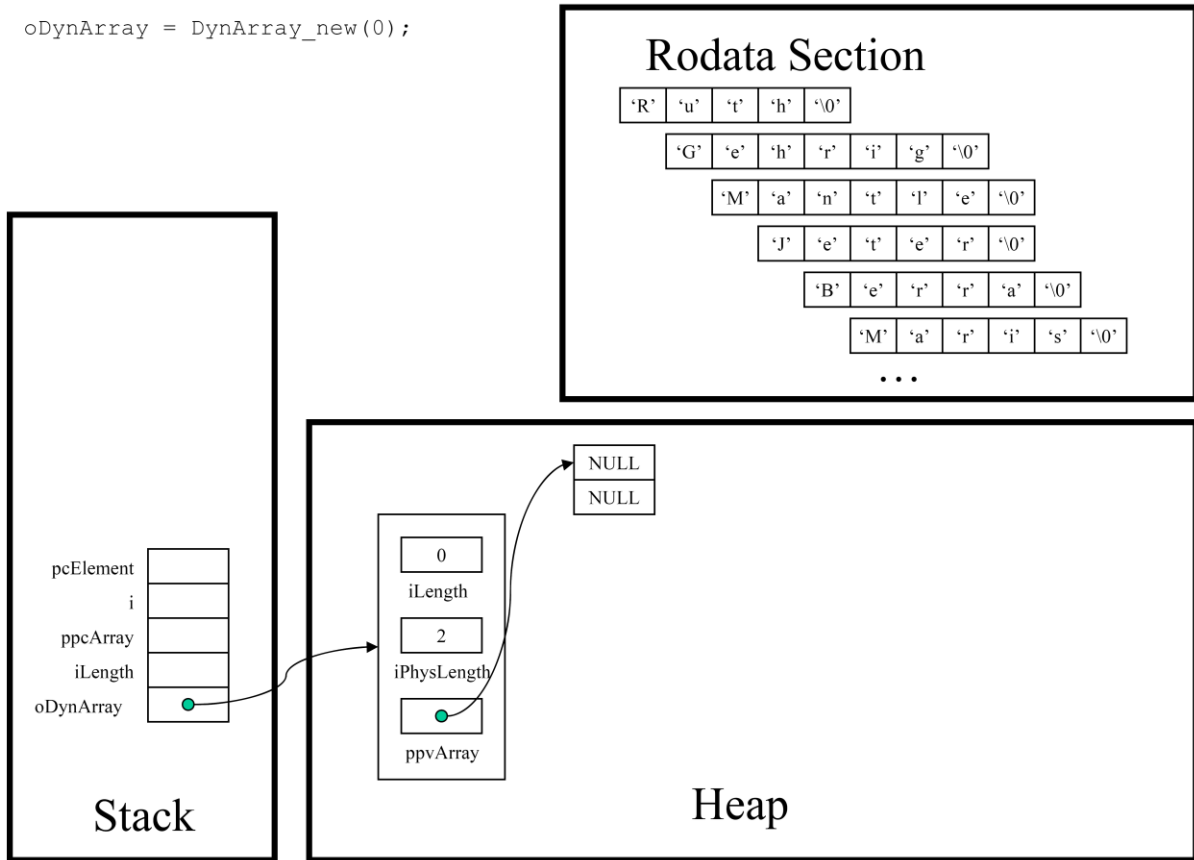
oDynArray = DynArray_new(0);

Rodata Section

| ‘R’ | ‘u’ | ‘t’ | ‘h’ | ‘\0’ |
|---|---|---|---|---|

| ‘G’ | ‘e’ | ‘h’ | ‘r’ | ‘i’ | ‘g’ | ‘\0’ |
|---|---|---|---|---|---|---|

| ‘M’ | ‘a’ | ‘n’ | ‘t’ | ‘l’ | ‘e’ | ‘\0’ |
|---|---|---|---|---|---|---|

| ‘J’ | ‘e’ | ‘t’ | ‘e’ | ‘r’ | ‘\0’ |
|---|---|---|---|---|---|

| ‘B’ | ‘e’ | ‘r’ | ‘r’ | ‘a’ | ‘\0’ |
|---|---|---|---|---|---|

| ‘M’ | ‘a’ | ‘r’ | ‘i’ | ‘s’ | ‘\0’ |
|---|---|---|---|---|---|

...

pcElement
i
ppcArray
iLength
oDynArray

Stack

NULL
NULL

0
iLength
2
iPhysLength
ppvArray

Heap